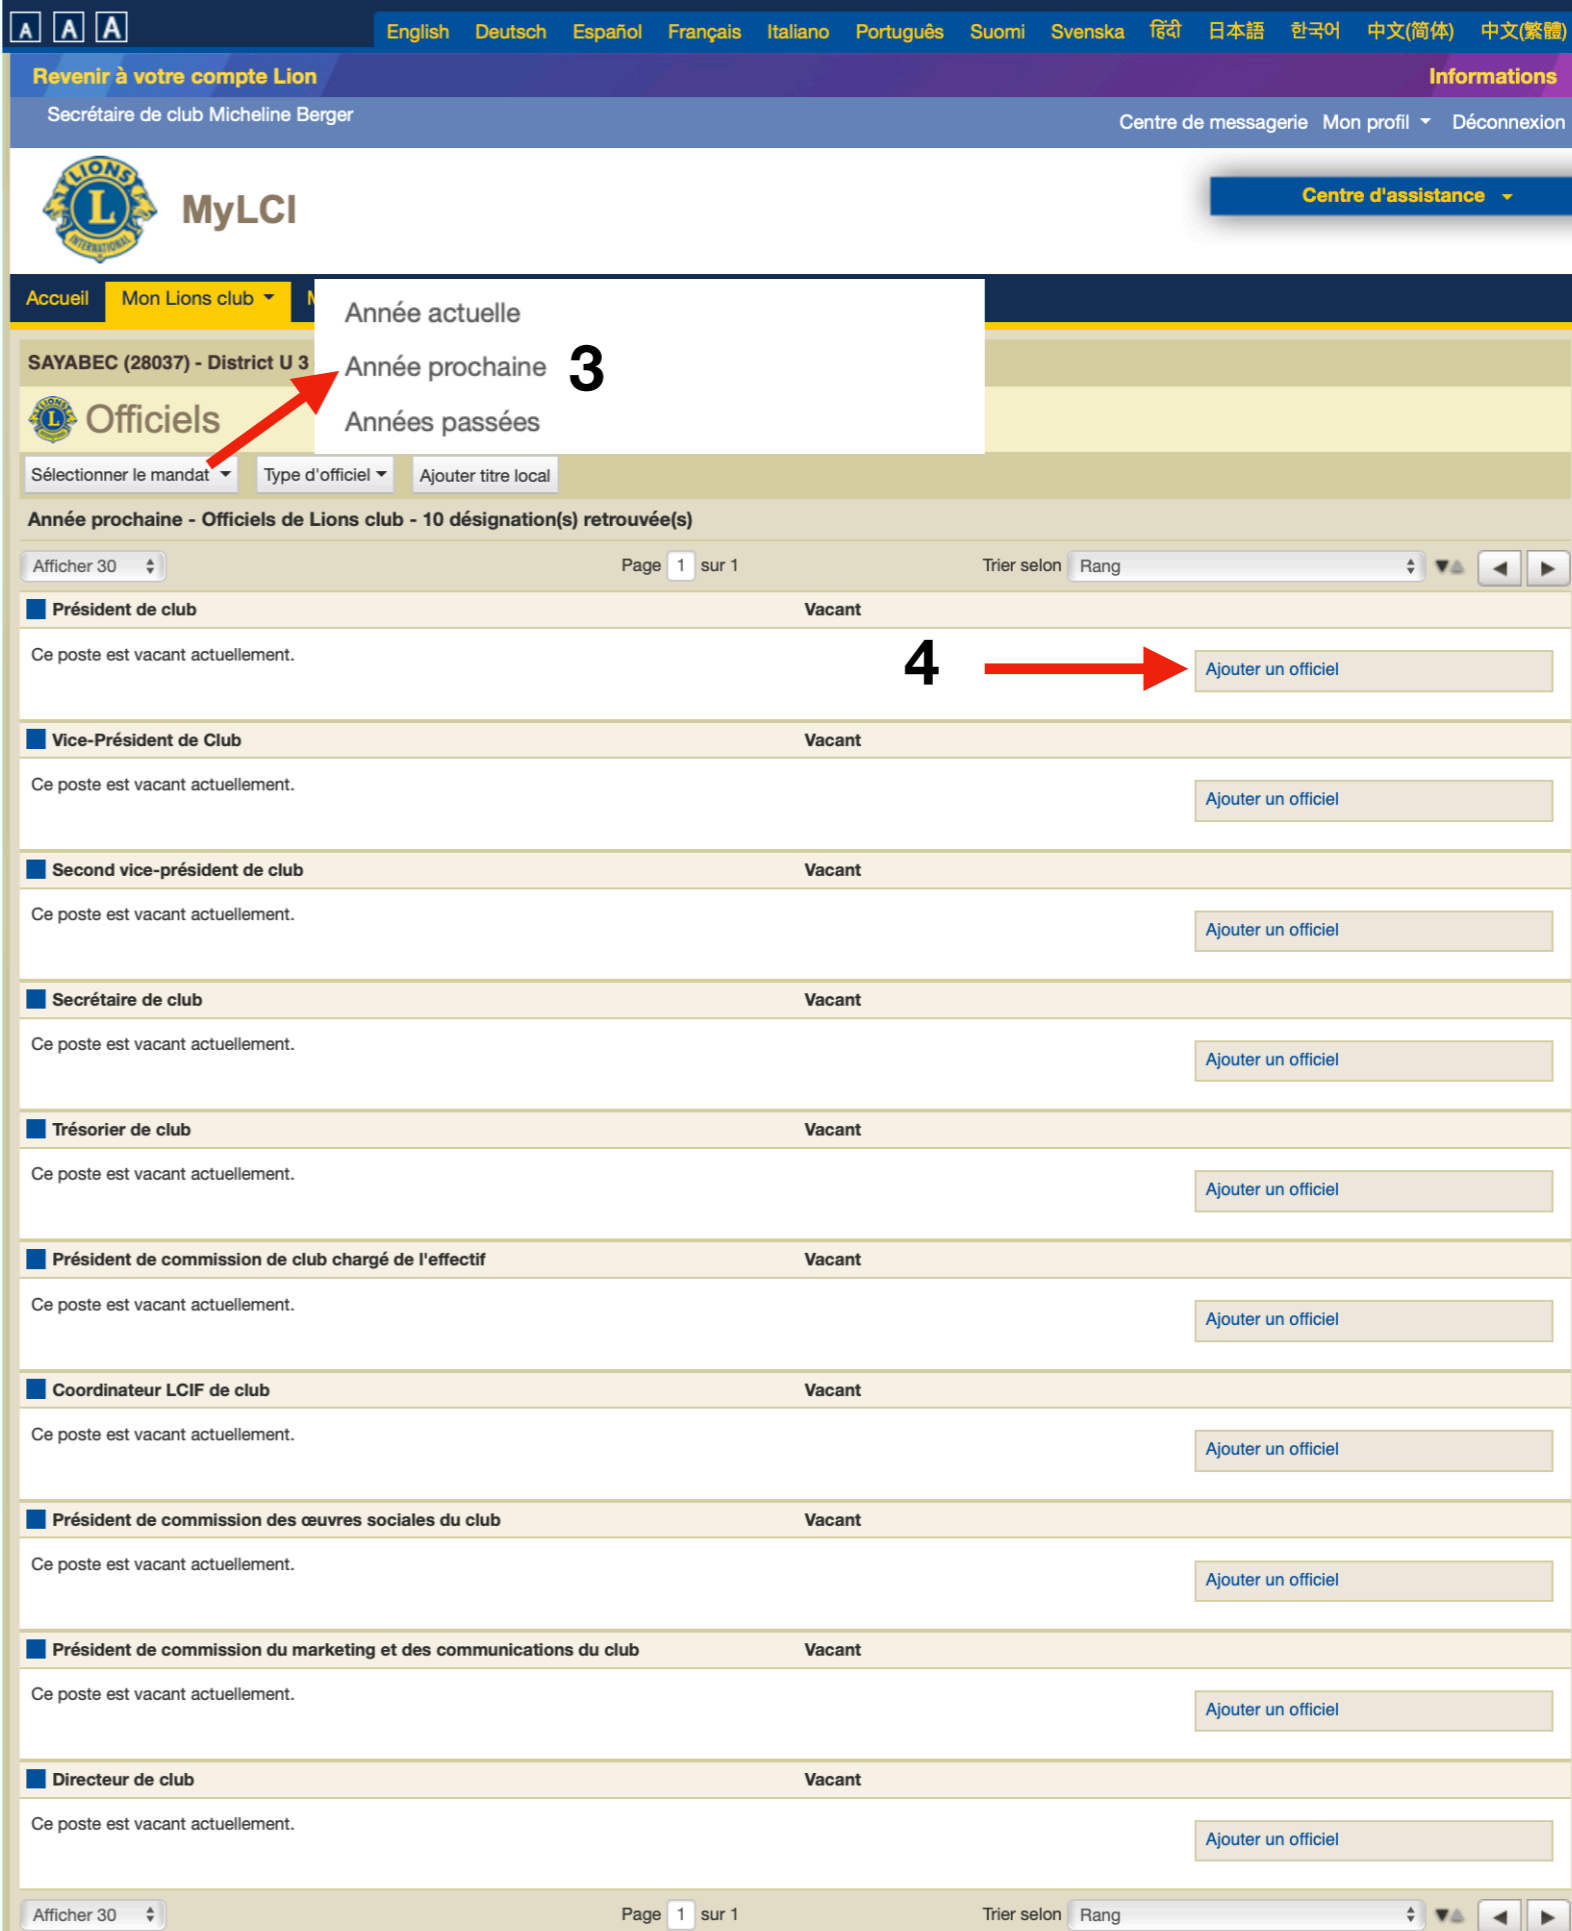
A A A English Deutsch Español Français Italiano Português Suomi Svenska हिंदी 日本語 한국어 中文(简体) 中文(繁體)

Revenir à votre compte Lion
Informations

Secrétaire de club Micheline Berger
Centre de messagerie Mon profil Déconnexion

LIONS INTERNATIONAL
MyLCI

Centre d'assistance

Accueil Mon Lions club M

Année actuelle
Année prochaine 3
Années passées

SAYABEC (28037) - District U 3

Officiels

Sélectionner le mandat Type d'officiel Ajouter titre local

Année prochaine - Officiels de Lions club - 10 désignation(s) retrouvée(s)

Afficher 30 Page 1 sur 1 Trier selon Rang

| | | |
|---|---|---|
| Président de club | Vacant | |
| Ce poste est vacant actuellement. | 4 | Ajouter un officiel |
| Vice-Président de Club | Vacant | |
| Ce poste est vacant actuellement. | | Ajouter un officiel |
| Second vice-président de club | Vacant | |
| Ce poste est vacant actuellement. | | Ajouter un officiel |
| Secrétaire de club | Vacant | |
| Ce poste est vacant actuellement. | | Ajouter un officiel |
| Trésorier de club | Vacant | |
| Ce poste est vacant actuellement. | | Ajouter un officiel |
| Président de commission de club chargé de l'effectif | Vacant | |
| Ce poste est vacant actuellement. | | Ajouter un officiel |
| Coordinateur LCIF de club | Vacant | |
| Ce poste est vacant actuellement. | | Ajouter un officiel |
| Président de commission des œuvres sociales du club | Vacant | |
| Ce poste est vacant actuellement. | | Ajouter un officiel |
| Président de commission du marketing et des communications du club | Vacant | |
| Ce poste est vacant actuellement. | | Ajouter un officiel |
| Directeur de club | Vacant | |
| Ce poste est vacant actuellement. | | Ajouter un officiel |

Afficher 30 Page 1 sur 1 Trier selon Rang